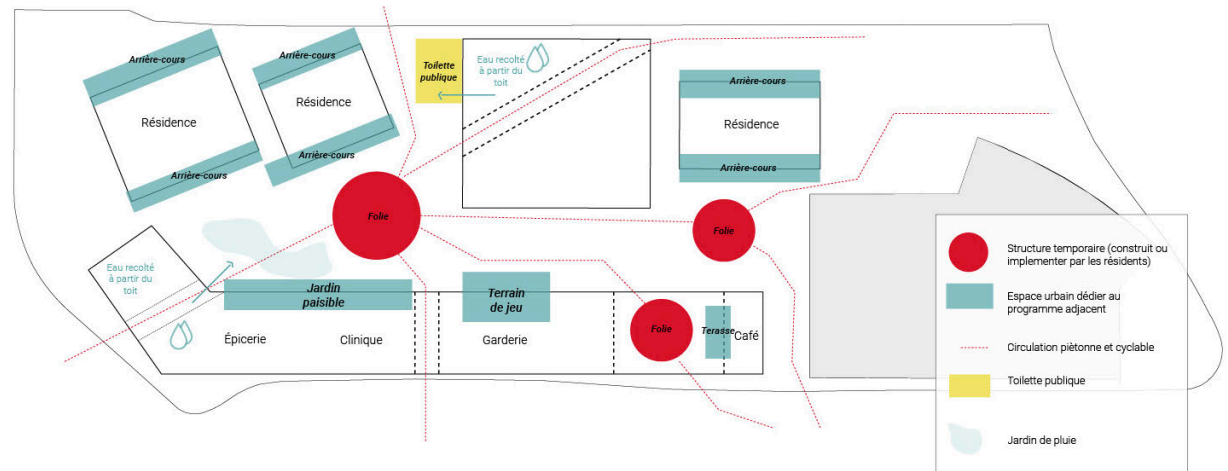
Arrière-cours

Résidence

Arrière-cours

Arrière-cours

Résidence

Arrière-cours

Toilette publique

Eau recolté à partir du toit

Arrière-cours

Résidence

Arrière-cours

Folie

Folie

Eau recolté à partir du toit

Jardin paisible

Terrain de jeu

Folie

Terasse

Épicerie

Clinique

Garderie

Café

Structure temporaire (construit ou implementer par les résidents)

Espace urbain dédier au programme adjacent

Circulation piétonne et cyclable

Toilette publique

Jardin de pluie